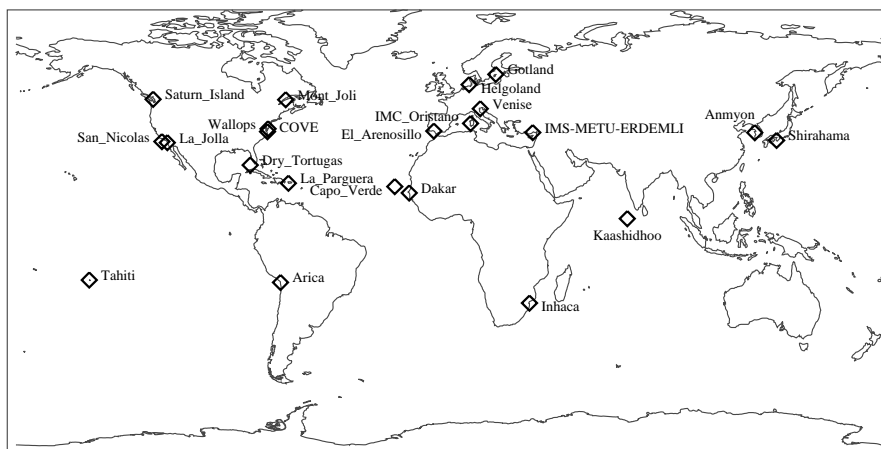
Saturn_Island
Mont_Joli
Wallops
COVE
San_Nicolas
La_Jolla
Dry_Tortugas
La_Parguera
Capo_Verde
Dakar
Gotland
Helgoland
IMC_Oristano
Venise
El_Arenosillo
IMS-METU-ERDEMLI
Anmyon
Shirahama
Kaashidhoo
Tahiti
Arica
Inhaca